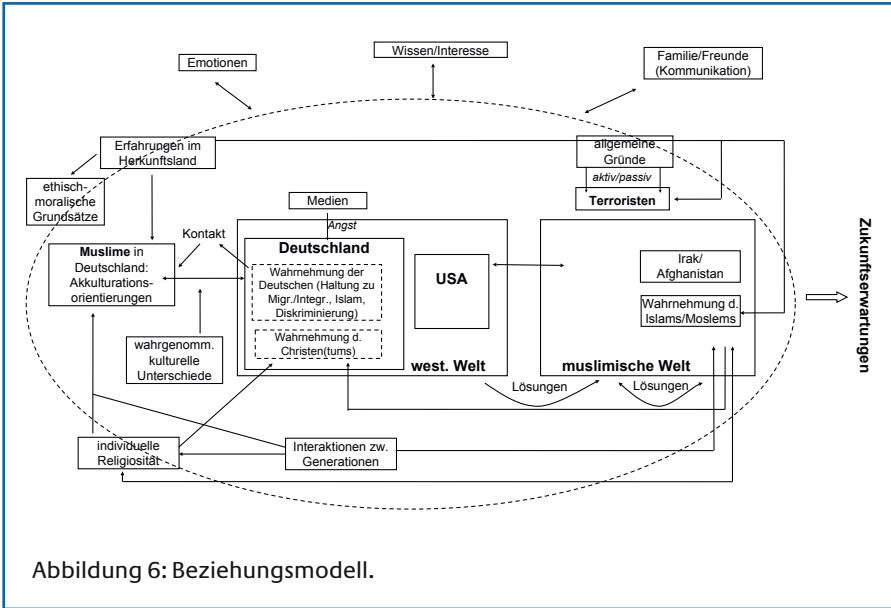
Emotionen

Wissen/Interesse

Familie/Freunde (Kommunikation)

Erfahrungen im Herkunftsland

allgemeine Gründe

aktiv/passiv

Terroristen

ethisch-moralische Grundsätze

Medien

Angst

Kontakt

Muslime in Deutschland: Akkulturationsorientierungen

Deutschland

Wahrnehmung der Deutschen (Haltung zu Migr./Integr., Islam, Diskriminierung)

USA

Irak/ Afghanistan

Wahrnehmung d. Islams/Moslems

Zukunftserwartungen

wahrgenomm. kulturelle Unterschiede

Wahrnehmung d. Christen(tums)

west. Welt

muslimische Welt

Lösungen

Lösungen

individuelle Religiosität

Interaktionen zw. Generationen

Abbildung 6: Beziehungsmodell.